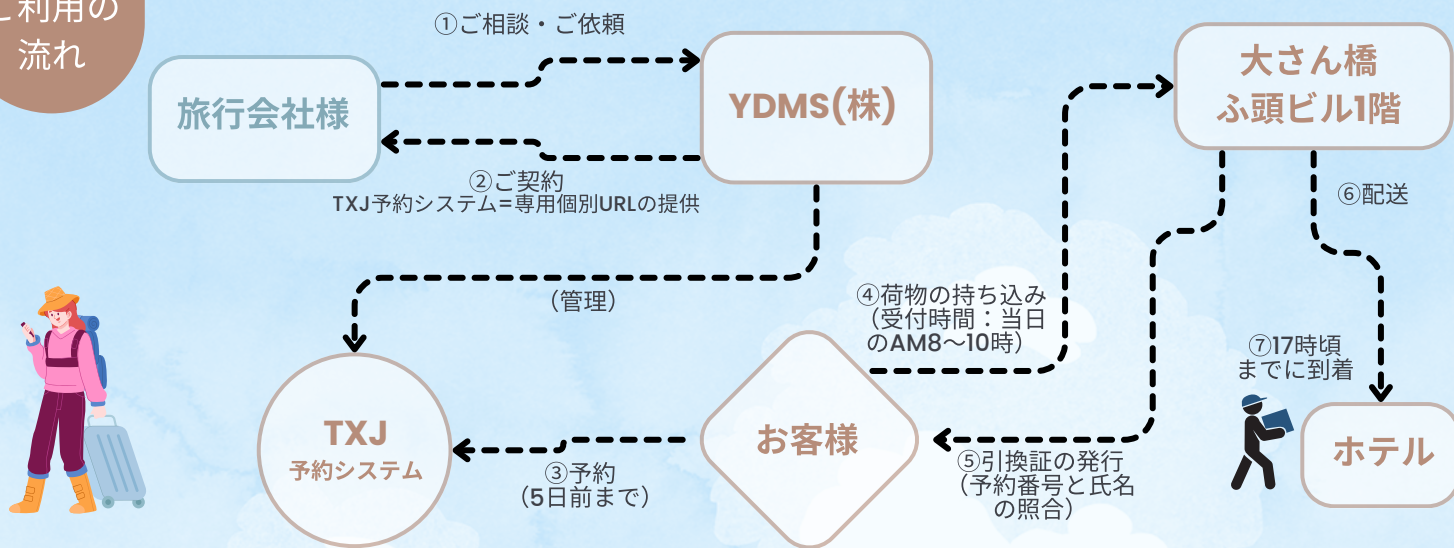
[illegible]利用の流れ

①ご相談・ご依頼

旅行会社様

YDMS(株)

大さん橋
ふ頭ビル1階

②ご契約
TXJ予約システム=専用個別URLの提供

⑥配送

(管理)

④荷物の持ち込み
(受付時間:当日のAM8〜10時)

⑦17時頃までに到着

TXJ
予約システム

お客様

ホテル

③予約
(5日前まで)

⑤引換証の発行
(予約番号と氏名の照合)